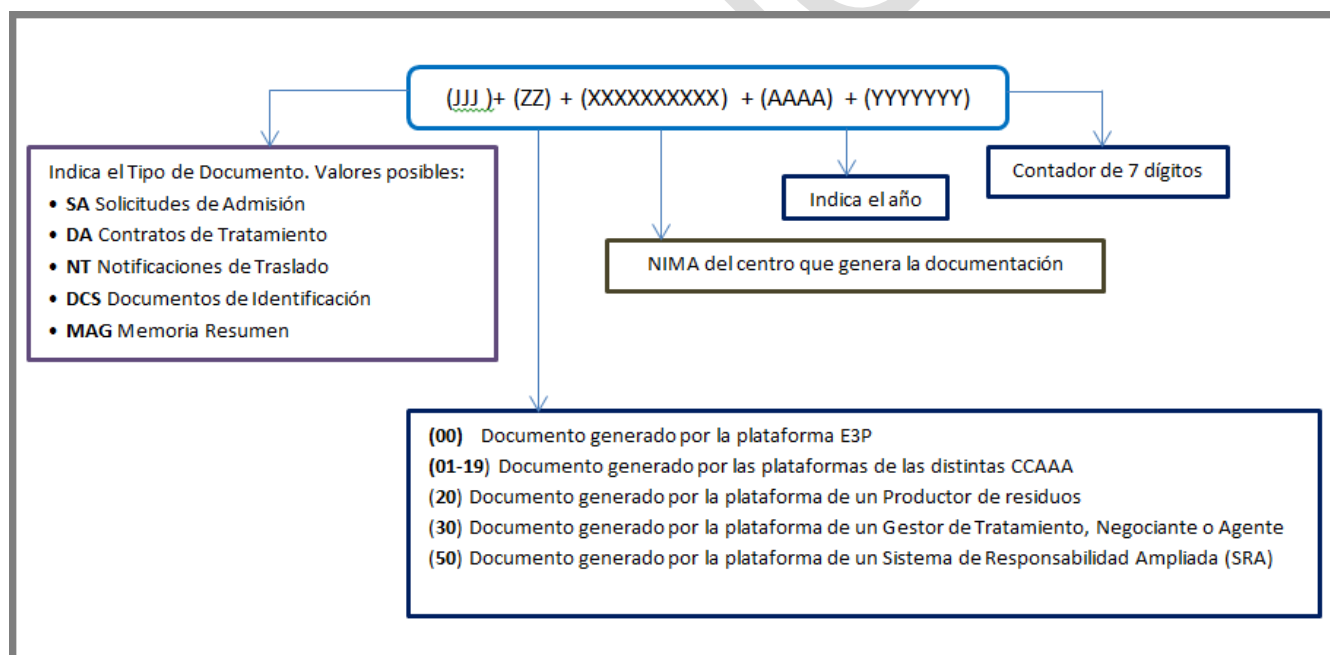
(JJJ )+ (ZZ) + (XXXXXXXXXX) + (AAAA) + (YYYYYYY)

Indica el Tipo de Documento. Valores posibles:
• **SA** Solicitudes de Admisión
• **DA** Contratos de Tratamiento
• **NT** Notificaciones de Traslado
• **DCS** Documentos de Identificación
• **MAG** Memoria Resumen

Indica el año

Contador de 7 dígitos

NIMA del centro que genera la documentación

**(00)** Documento generado por la plataforma E3P
**(01-19)** Documento generado por las plataformas de las distintas CCAAA
(**20**) Documento generado por la plataforma de un Productor de residuos
(**30**) Documento generado por la plataforma de un Gestor de Tratamiento, Negociante o Agente
(**50**) Documento generado por la plataforma de un Sistema de Responsabilidad Ampliada (SRA)